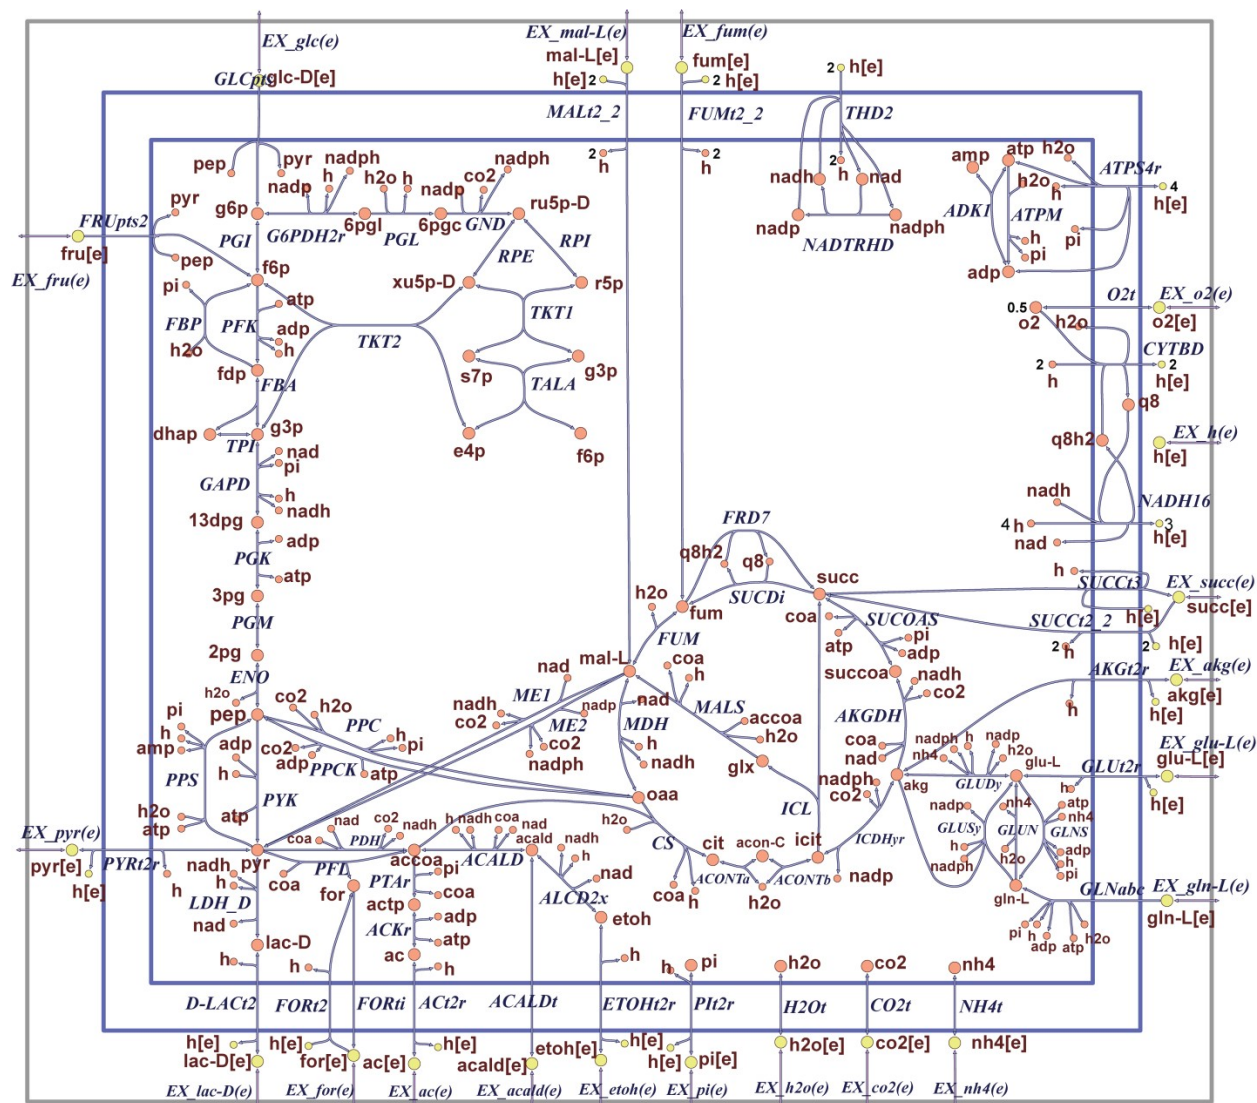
EX_glc(e)
GLCpts glc-D[e]
EX_mal-L(e)
mal-L[e]
h[e] 2
EX_fum(e)
fum[e]
2 h[e]
2 h[e]
MALt2_2
FUMt2_2
THD2
2 h
2 h
pep
pyr
nadph
h
h2o
h
nadph
nadp
nadp
co2
g6p
6pgl
6pgc
GND
ru5p-D
G6PDH2r
PGL
RPE
RPI
pyr
FRUpts2
fru[e]
EX_fru(e)
pep
PGI
f6p
xu5p-D
r5p
pi
atp
TKT1
FBP
PFK
adp
h2o
h
TKT2
s7p
g3p
fdp
FBA
TALA
dhap
TPI
g3p
e4p
f6p
nad
pi
GAPD
h
nadh
13dpg
adp
PGK
atp
3pg
PGM
2pg
ENO
h2o
pi
pep
co2
h2o
h
amp
adp
co2
PPC
h
pi
h
adp
PPCK
atp
PPS
PYK
h2o
atp
atp
EX_pyr(e)
pyr[e]
PYRt2r
h[e]
h
nadh
pyr
h
coa
LDH_D
nad
lac-D
h
coa
nad
co2
PDH
nadh
PFL
for
accoa
h
nadh
coa
nad
acald
ACALD
nadh
h
pi
PTAr
coa
actp
adp
ACKr
atp
ac
h
h
ALCD2x
nad
etoh
h
h
pi
h2o
co2
nh4
D-LACt2
FORt2
FORti
ACt2r
ACALDt
ETOHt2r
PIt2r
H2Ot
CO2t
NH4t
h[e]
h[e]
h[e]
h[e]
lac-D[e]
for[e]
ac[e]
acald[e]
etoh[e]
h[e]
pi[e]
h2o[e]
co2[e]
nh4[e]
EX_lac-D(e)
EX_for(e)
EX_ac(e)
EX_acald(e)
EX_etoh(e)
EX_pi(e)
EX_h2o(e)
EX_co2(e)
EX_nh4(e)
nadh
h
nad
nadp
NADTRHD
nadph
amp
atp
h2o
ATPS4r
h2o
h
4
h[e]
ADK1
ATPM
h
pi
pi
adp
0.5
O2t
EX_o2(e)
o2
h2o
o2[e]
CYTBD
2
2
h
h[e]
q8
EX_h(e)
q8h2
h[e]
nadh
NADH16
4 h
3
h[e]
nad
FRD7
q8h2
q8
h2o
succ
SUCCt3
EX_succ(e)
h
fum
SUCDi
succ[e]
FUM
coa
SUCOAS
SUCCt2_2
h[e]
pi
h[e]
2
2 h
nad
mal-L
coa
atp
adp
h
succoa
nadh
AKGt2r
EX_akg(e)
nadh
ME1
nad
co2
akg[e]
co2
ME2
nadp
MALS
accoa
AKGDH
h
h[e]
co2
MDH
h
h2o
coa
nadph
nadp
h
nadp
EX_glu-L(e)
nadh
glx
nad
nh4
h2o
glu-L
GLUt2r
glu-L[e]
nadph
GLUDy
h
oaa
ICL
co2
akg
nadp
nh4
atp
nh4
h[e]
h2o
CS
icit
ICDHyr
GLUSy
GLUN
GLNS
adp
h
cit
acon-C
h
h2o
pi
nadph
coa
h
ACONTa
ACONTb
nadp
h2o
gln-L
GLNabc
EX_gln-L(e)
pi
h
adp
atp
h2o
gln-L[e]